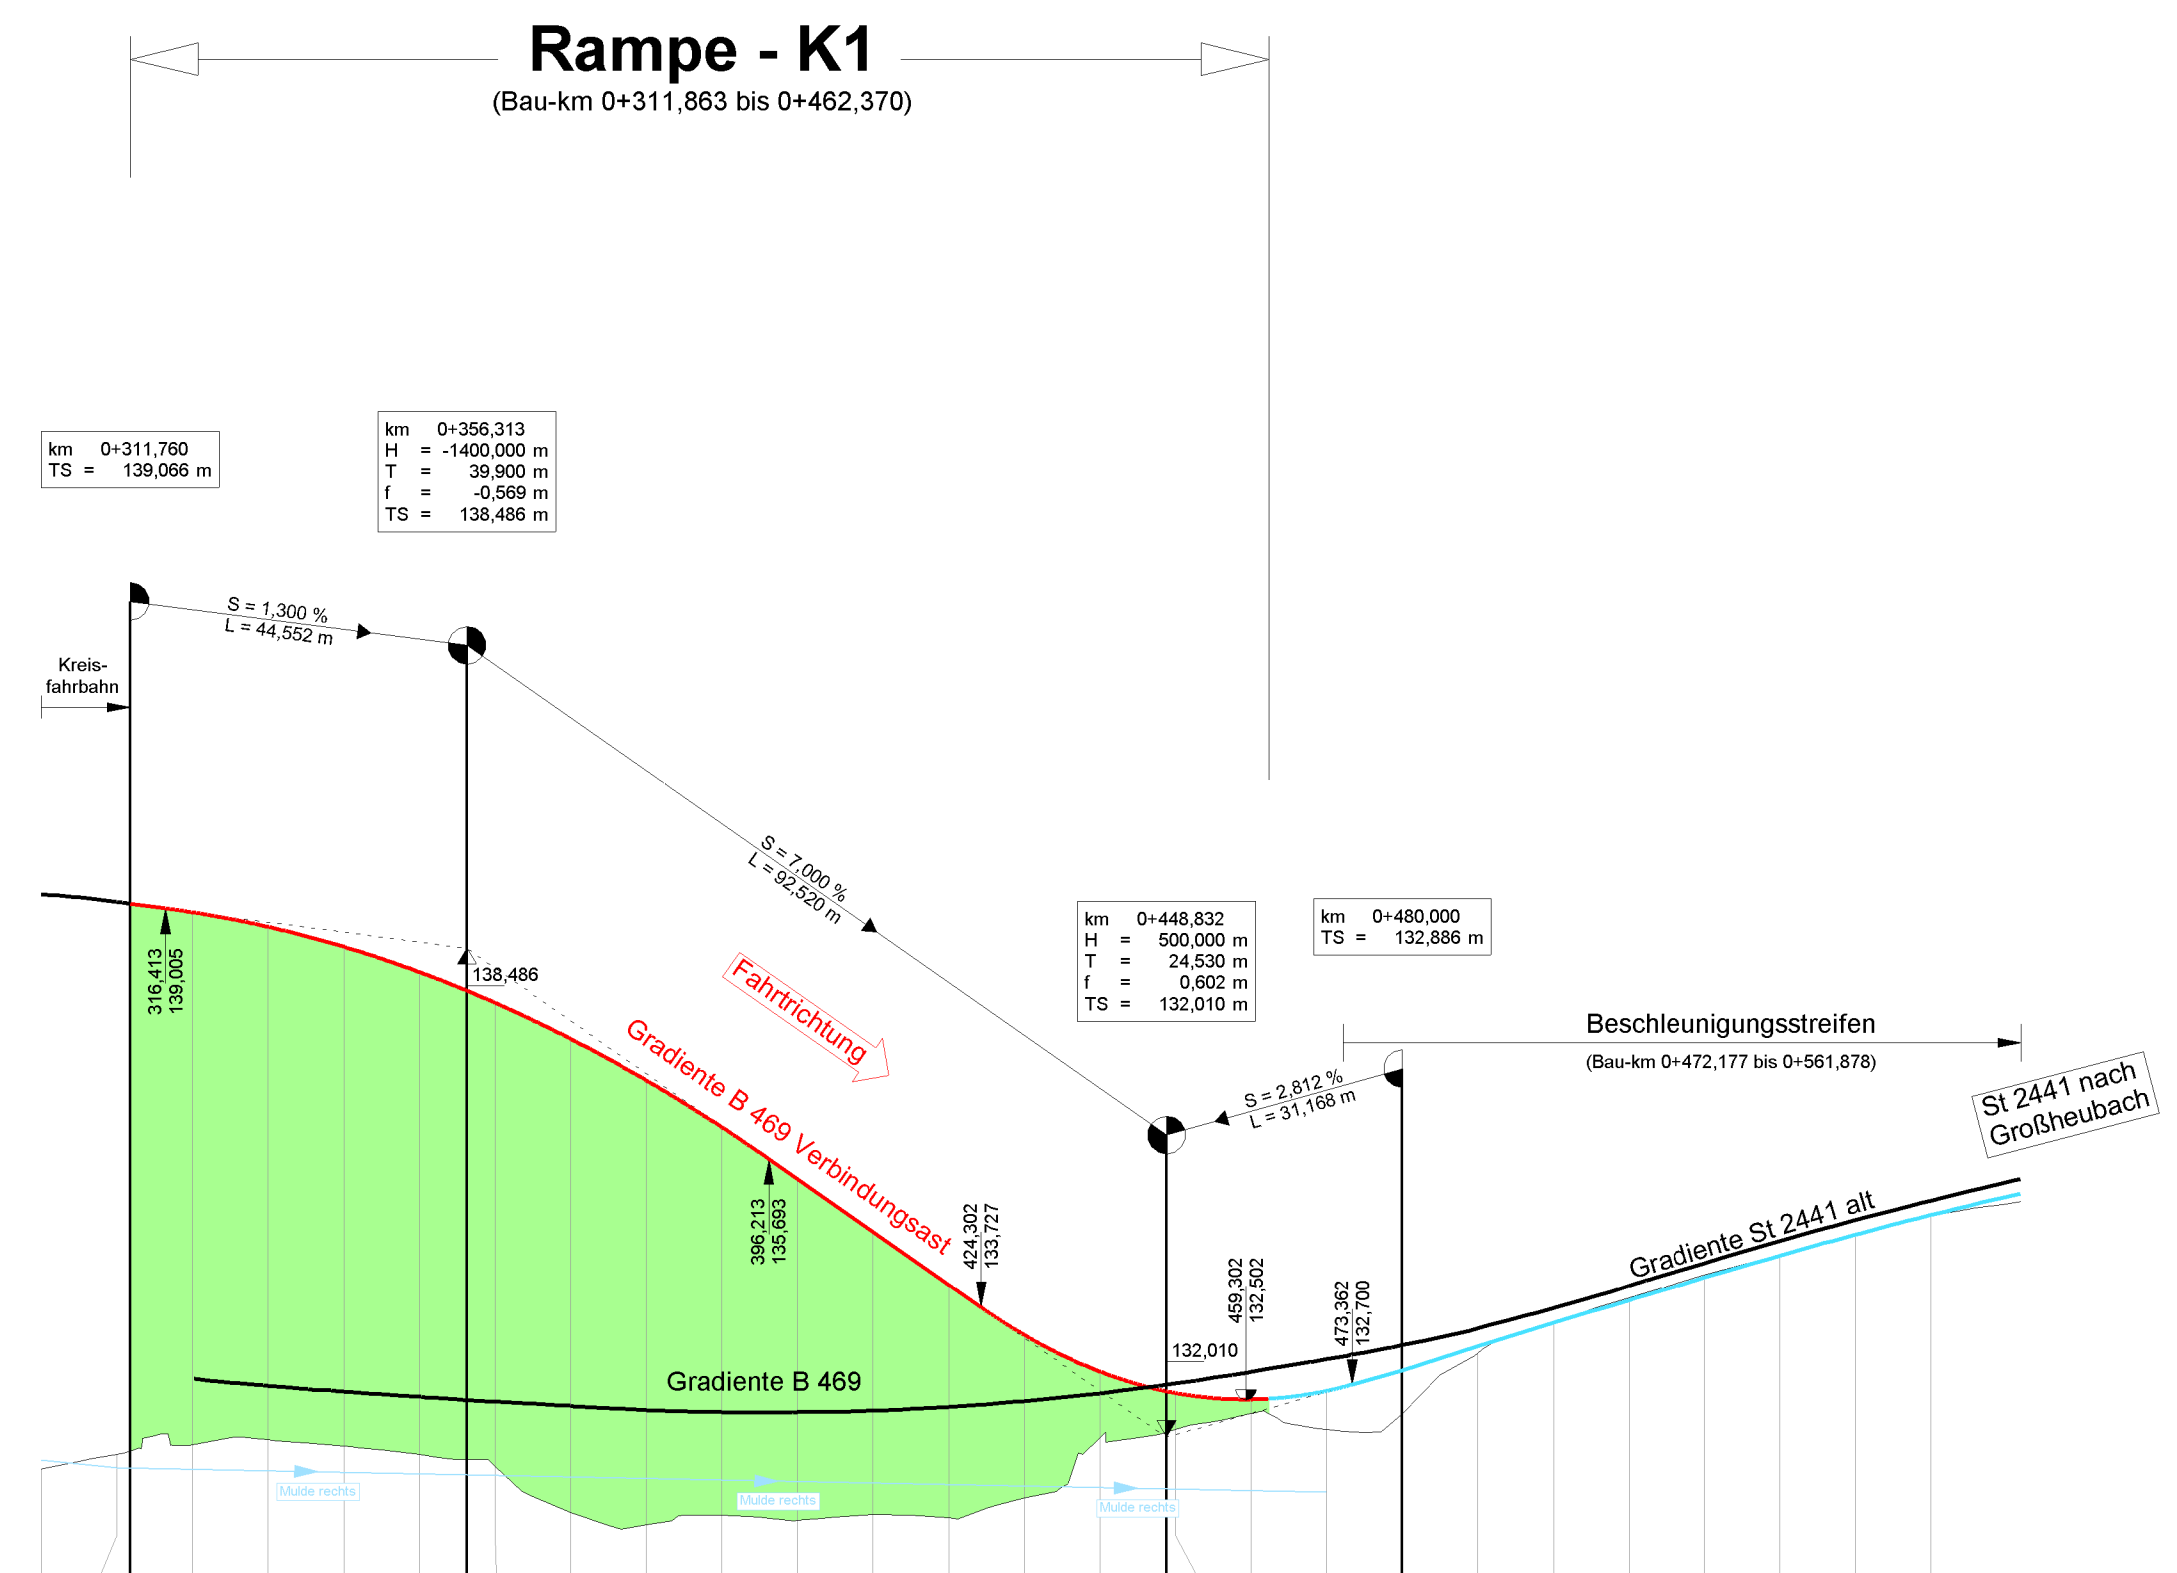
Rampe - K1
(Bau-km 0+311,863 bis 0+462,370)

km 0+311,760
TS = 139,066 m

km 0+356,313
H = -1400,000 m
T = 39,900 m
f = -0,569 m
TS = 138,486 m

S = 1,300 %
L = 44,552 m

Kreisfahrbahn

S = 7,000 %
L = 92,520 m

km 0+448,832
H = 500,000 m
T = 24,530 m
f = 0,602 m
TS = 132,010 m

km 0+480,000
TS = 132,886 m

Fahrtrichtung

138,486

316,413
139,005

Gradiente B 469 Verbindungsast

Beschleunigungsstreifen
(Bau-km 0+472,177 bis 0+561,878)

S = 2,812 %
L = 31,168 m

St 2441 nach Großheubach

396,213
135,693

424,302
133,727

459,302
132,502

473,362
132,700

132,010

Gradiente St 2441 alt

Gradiente B 469

Mulde rechts

Mulde rechts

Mulde rechts